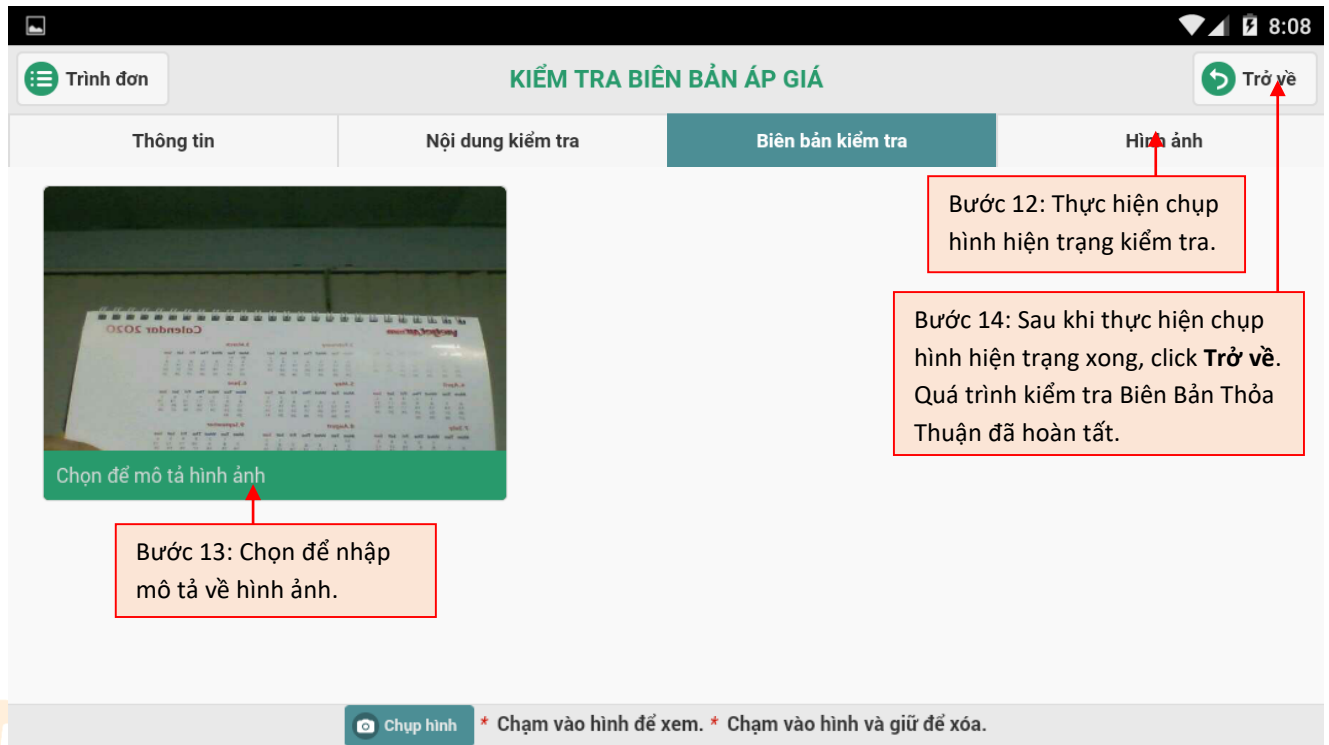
8:08

Trình đơn

KIỂM TRA BIÊN BẢN ÁP GIÁ

Trở về

| Thông tin | Nội dung kiểm tra | Biên bản kiểm tra | Hình ảnh |
|---|---|---|---|

Bước 12: Thực hiện chụp hình hiện trạng kiểm tra.

Calendar 2020

Bước 14: Sau khi thực hiện chụp hình hiện trạng xong, click **Trở về**. Quá trình kiểm tra Biên Bản Thỏa Thuận đã hoàn tất.

Chọn để mô tả hình ảnh

Bước 13: Chọn để nhập mô tả về hình ảnh.

Chụp hình * Chạm vào hình để xem. * Chạm vào hình và giữ để xóa.